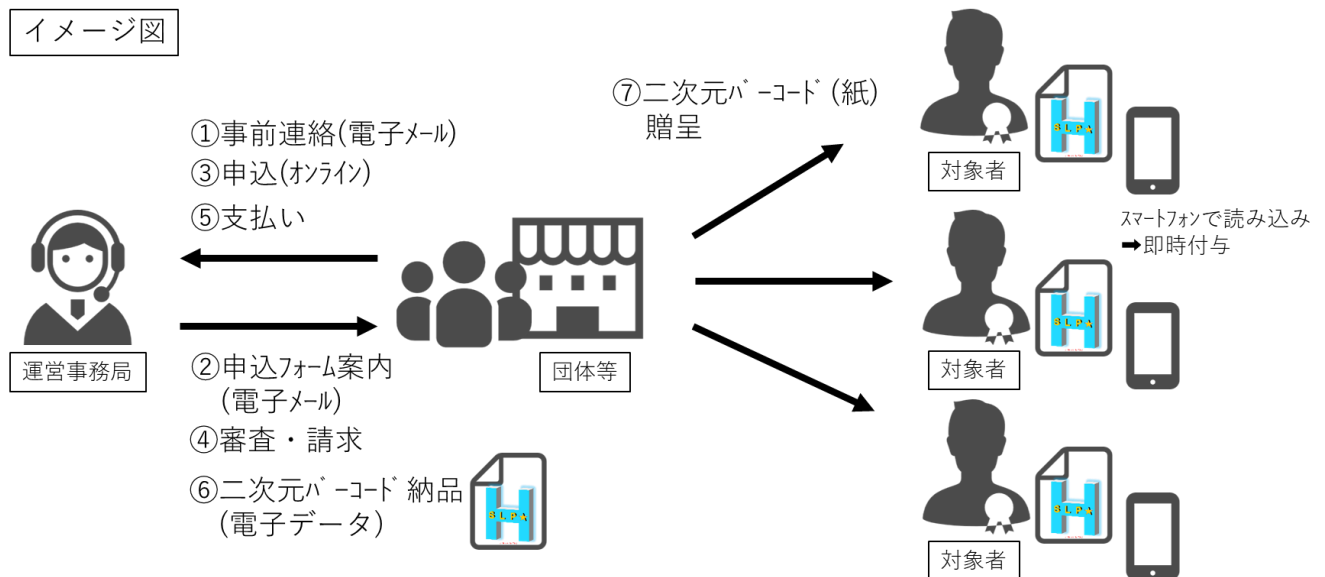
イメージ図

①事前連絡(電子メール)
③申込(オンライン)
⑤支払い

運営事務局

②申込フォーム案内
(電子メール)
④審査・請求
⑥二次元バーコード納品
(電子データ)

団体等

⑦二次元バーコード(紙)
贈呈

対象者

スマートフォンで読み込み
➡即時付与

対象者

対象者